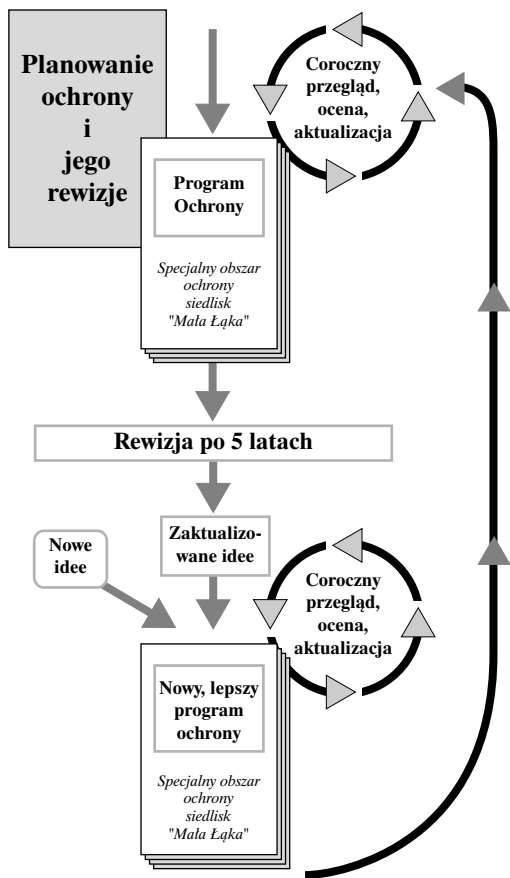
Planowanie ochrony i jego rewizje

Coroczny przegląd, ocena, aktualizacja

Program Ochrony

Specjalny obszar ochrony siedlisk "Mała Łąka"

Rewizja po 5 latach

Zaktualizowane idee

Nowe idee

Coroczny przegląd, ocena, aktualizacja

Nowy, lepszy program ochrony

Specjalny obszar ochrony siedlisk "Mała Łąka"